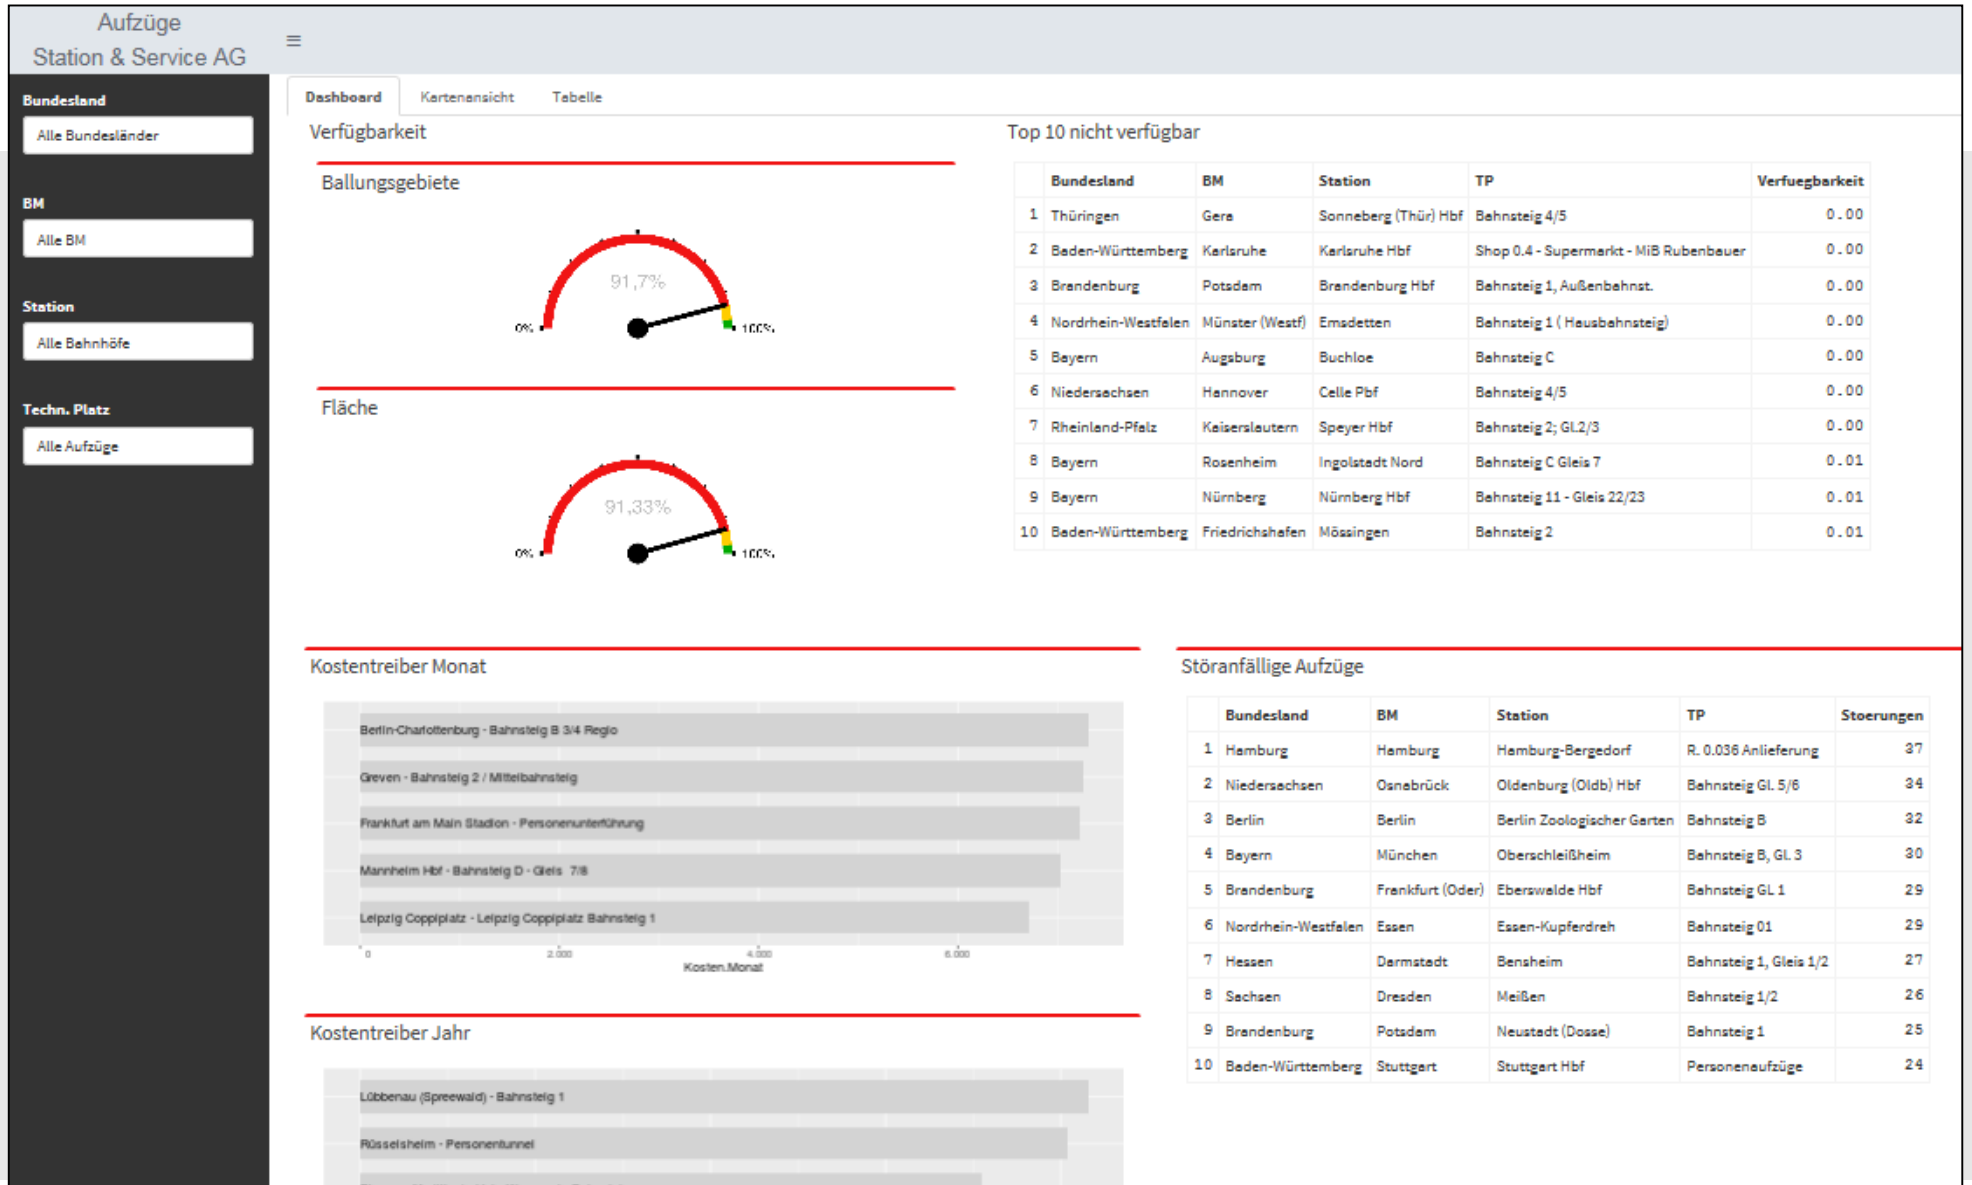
Aufzüge
Station & Service AG

≡

Bundesland
Alle Bundesländer

BM
Alle BM

Station
Alle Bahnhöfe

Techn. Platz
Alle Aufzüge

Dashboard | Kartenansicht | Tabelle

Verfügbarkeit

Ballungsgebiete

91,7%
0% 100%

Fläche

91,33%
0% 100%

Top 10 nicht verfügbar

| | Bundesland | BM | Station | TP | Verfuegbarkeit |
|---|---|---|---|---|---|
| 1 | Thüringen | Gera | Sonneberg (Thür) Hbf | Bahnsteig 4/5 | 0.00 |
| 2 | Baden-Württemberg | Karlsruhe | Karlsruhe Hbf | Shop 0.4 - Supermarkt - MiB Rubenbauer | 0.00 |
| 3 | Brandenburg | Potsdam | Brandenburg Hbf | Bahnsteig 1, Außenbahnst. | 0.00 |
| 4 | Nordrhein-Westfalen | Münster (Westf) | Emsdetten | Bahnsteig 1 ( Hausbahnsteig) | 0.00 |
| 5 | Bayern | Augsburg | Buchloe | Bahnsteig C | 0.00 |
| 6 | Niedersachsen | Hannover | Celle Pbf | Bahnsteig 4/5 | 0.00 |
| 7 | Rheinland-Pfalz | Kaiserslautern | Speyer Hbf | Bahnsteig 2; Gl.2/3 | 0.00 |
| 8 | Bayern | Rosenheim | Ingolstadt Nord | Bahnsteig C Gleis 7 | 0.01 |
| 9 | Bayern | Nürnberg | Nürnberg Hbf | Bahnsteig 11 - Gleis 22/23 | 0.01 |
| 10 | Baden-Württemberg | Friedrichshafen | Mössingen | Bahnsteig 2 | 0.01 |

Kostentreiber Monat

Berlin-Charlottenburg - Bahnsteig B 3/4 Regio
Greven - Bahnsteig 2 / Mittelbahnsteig
Frankfurt am Main Stadion - Personenunterführung
Mannheim Hbf - Bahnsteig D - Gleis 7/8
Leipzig Coppiplatz - Leipzig Coppiplatz Bahnsteig 1
0 2.000 4.000 6.000
Kosten.Monat

Störanfällige Aufzüge

| | Bundesland | BM | Station | TP | Stoerungen |
|---|---|---|---|---|---|
| 1 | Hamburg | Hamburg | Hamburg-Bergedorf | R. 0.036 Anlieferung | 37 |
| 2 | Niedersachsen | Osnabrück | Oldenburg (Oldb) Hbf | Bahnsteig Gl. 5/6 | 34 |
| 3 | Berlin | Berlin | Berlin Zoologischer Garten | Bahnsteig B | 32 |
| 4 | Bayern | München | Oberschleißheim | Bahnsteig B, Gl. 3 | 30 |
| 5 | Brandenburg | Frankfurt (Oder) | Eberswalde Hbf | Bahnsteig GL 1 | 29 |
| 6 | Nordrhein-Westfalen | Essen | Essen-Kupferdreh | Bahnsteig 01 | 29 |
| 7 | Hessen | Darmstadt | Bensheim | Bahnsteig 1, Gleis 1/2 | 27 |
| 8 | Sachsen | Dresden | Meißen | Bahnsteig 1/2 | 26 |
| 9 | Brandenburg | Potsdam | Neustadt (Dosse) | Bahnsteig 1 | 25 |
| 10 | Baden-Württemberg | Stuttgart | Stuttgart Hbf | Personenaufzüge | 24 |

Kostentreiber Jahr

Lübbenau (Spreewald) - Bahnsteig 1
Rüsselsheim - Personentunnel
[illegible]